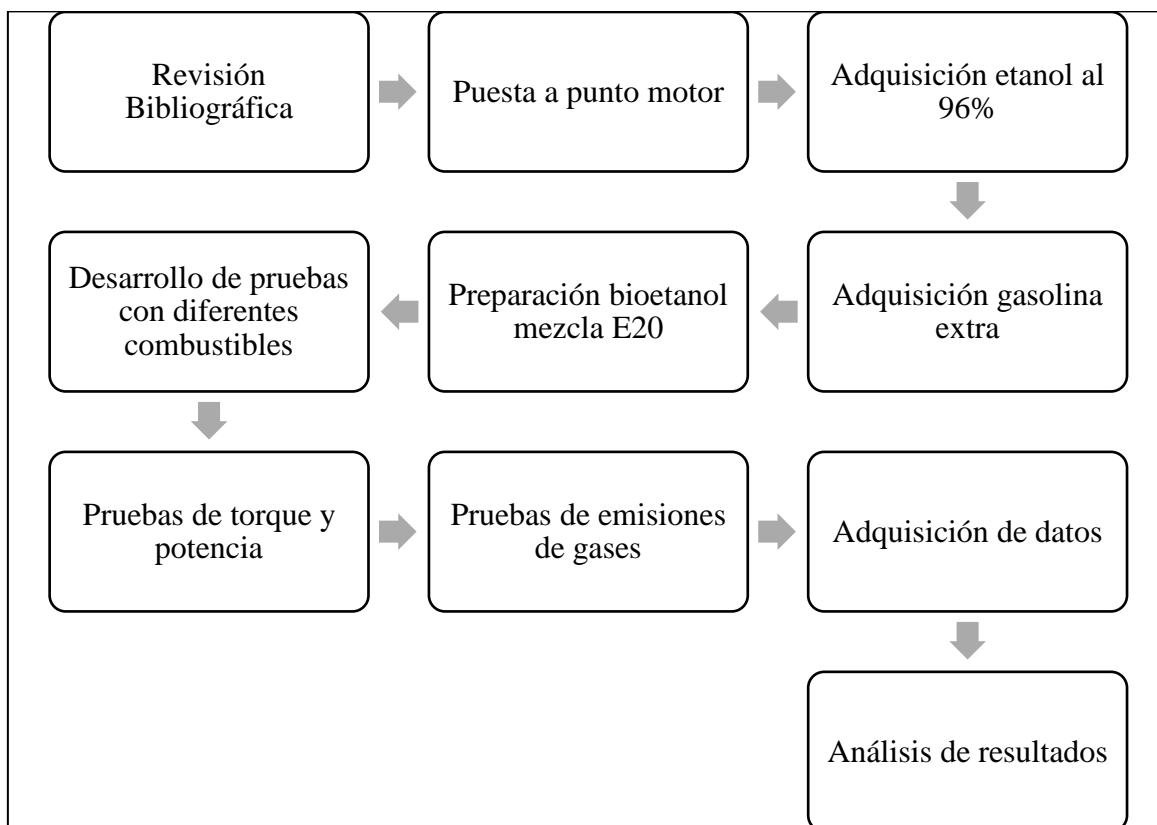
Revisión Bibliográfica

Puesta a punto motor

Adquisición etanol al 96%

Adquisición gasolina extra

Preparación bioetanol mezcla E20

Desarrollo de pruebas con diferentes combustibles

Pruebas de torque y potencia

Pruebas de emisiones de gases

Adquisición de datos

Análisis de resultados